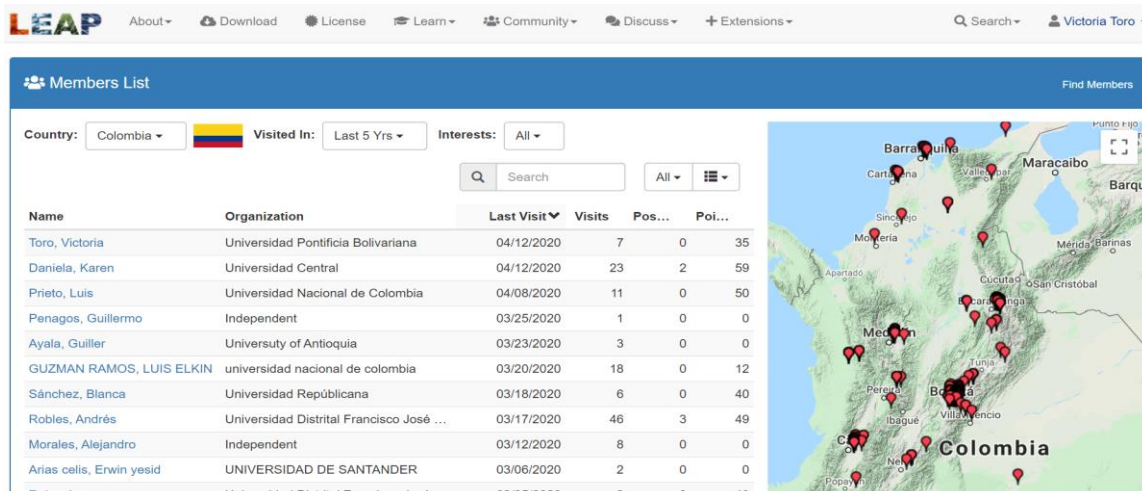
LEAP About▾ Download License Learn▾ Community▾ Discuss▾ + Extensions▾ Search▾ Victoria Toro

Members List Find Members

Country: Colombia ▾ Visited In: Last 5 Yrs ▾ Interests: All ▾

Search All ▾

| Name | Organization | Last Visit | Visits | Pos... | Poi... |
|---|---|---|---|---|---|
| Toro, Victoria | Universidad Pontificia Bolivariana | 04/12/2020 | 7 | 0 | 35 |
| Daniela, Karen | Universidad Central | 04/12/2020 | 23 | 2 | 59 |
| Prieto, Luis | Universidad Nacional de Colombia | 04/08/2020 | 11 | 0 | 50 |
| Penagos, Guillermo | Independent | 03/25/2020 | 1 | 0 | 0 |
| Ayala, Guiller | Universuty of Antioquia | 03/23/2020 | 3 | 0 | 0 |
| GUZMAN RAMOS, LUIS ELKIN | universidad nacional de colombia | 03/20/2020 | 18 | 0 | 12 |
| Sánchez, Blanca | Universidad Repúblicana | 03/18/2020 | 6 | 0 | 40 |
| Robles, Andrés | Universidad Distrital Francisco José ... | 03/17/2020 | 46 | 3 | 49 |
| Morales, Alejandro | Independent | 03/12/2020 | 8 | 0 | 0 |
| Arias celis, Erwin yesid | UNIVERSIDAD DE SANTANDER | 03/06/2020 | 2 | 0 | 0 |
| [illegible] | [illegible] | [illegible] | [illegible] | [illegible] | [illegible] |

Punto Fijo Barranquilla Maracaibo Barq Cartagena Valledupar Sincelejo Montería Mérida Barinas Apartadó Cúcuta San Cristóbal Bucaramanga Medellín Tunja Pereira Bogotá Ibagué Villavicencio Cali Colombia Neiva Popayán